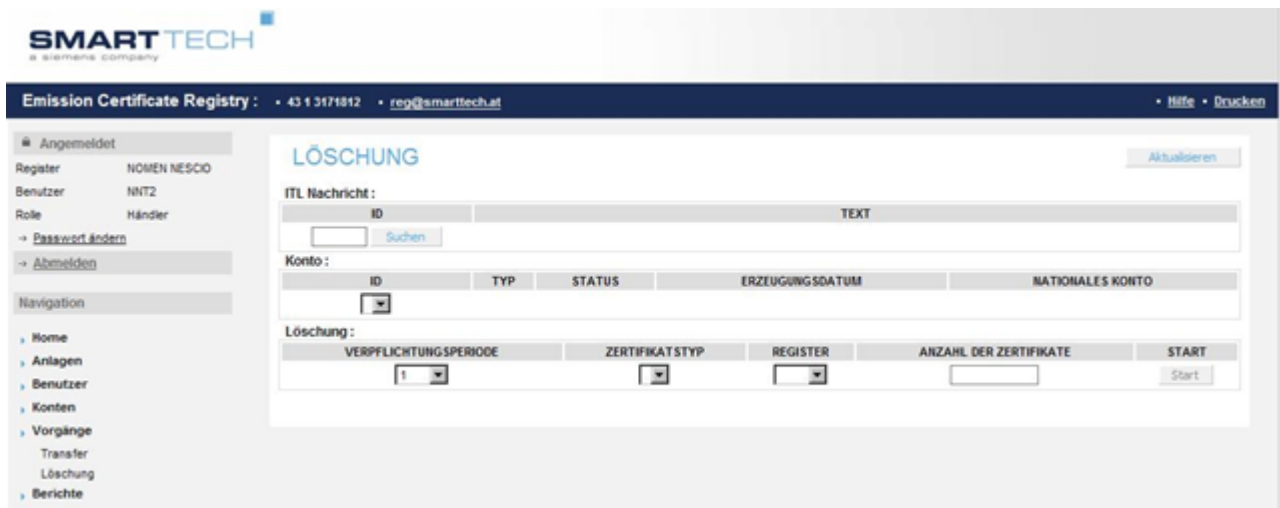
SMARTTECH
a siemens company

Emission Certificate Registry : • 43 1 3171812 • reg@smarttech.at

• Hilfe • Drucken

Angemeldet

| | |
|---|---|
| Register | NOMEN NESCIO |
| Benutzer | NNT2 |
| Rolle | Händler |

→ Passwort ändern

→ Abmelden

Navigation

Home
Anlagen
Benutzer
Konten
Vorgänge
Transfer
Löschung
Berichte

LÖSCHUNG

Aktualisieren

ITL Nachricht :

| ID | TEXT |
|---|---|
| Suchen | |

Konto :

| ID | TYP | STATUS | ERZEUGUNGSDATUM | NATIONALES KONTO |
|---|---|---|---|---|
| | | | | |

Löschung :

| VERPFLICHTUNGSPERIODE | ZERTIFIKATSTYP | REGISTER | ANZAHL DER ZERTIFIKATE | START |
|---|---|---|---|---|
| 1 | | | | Start |